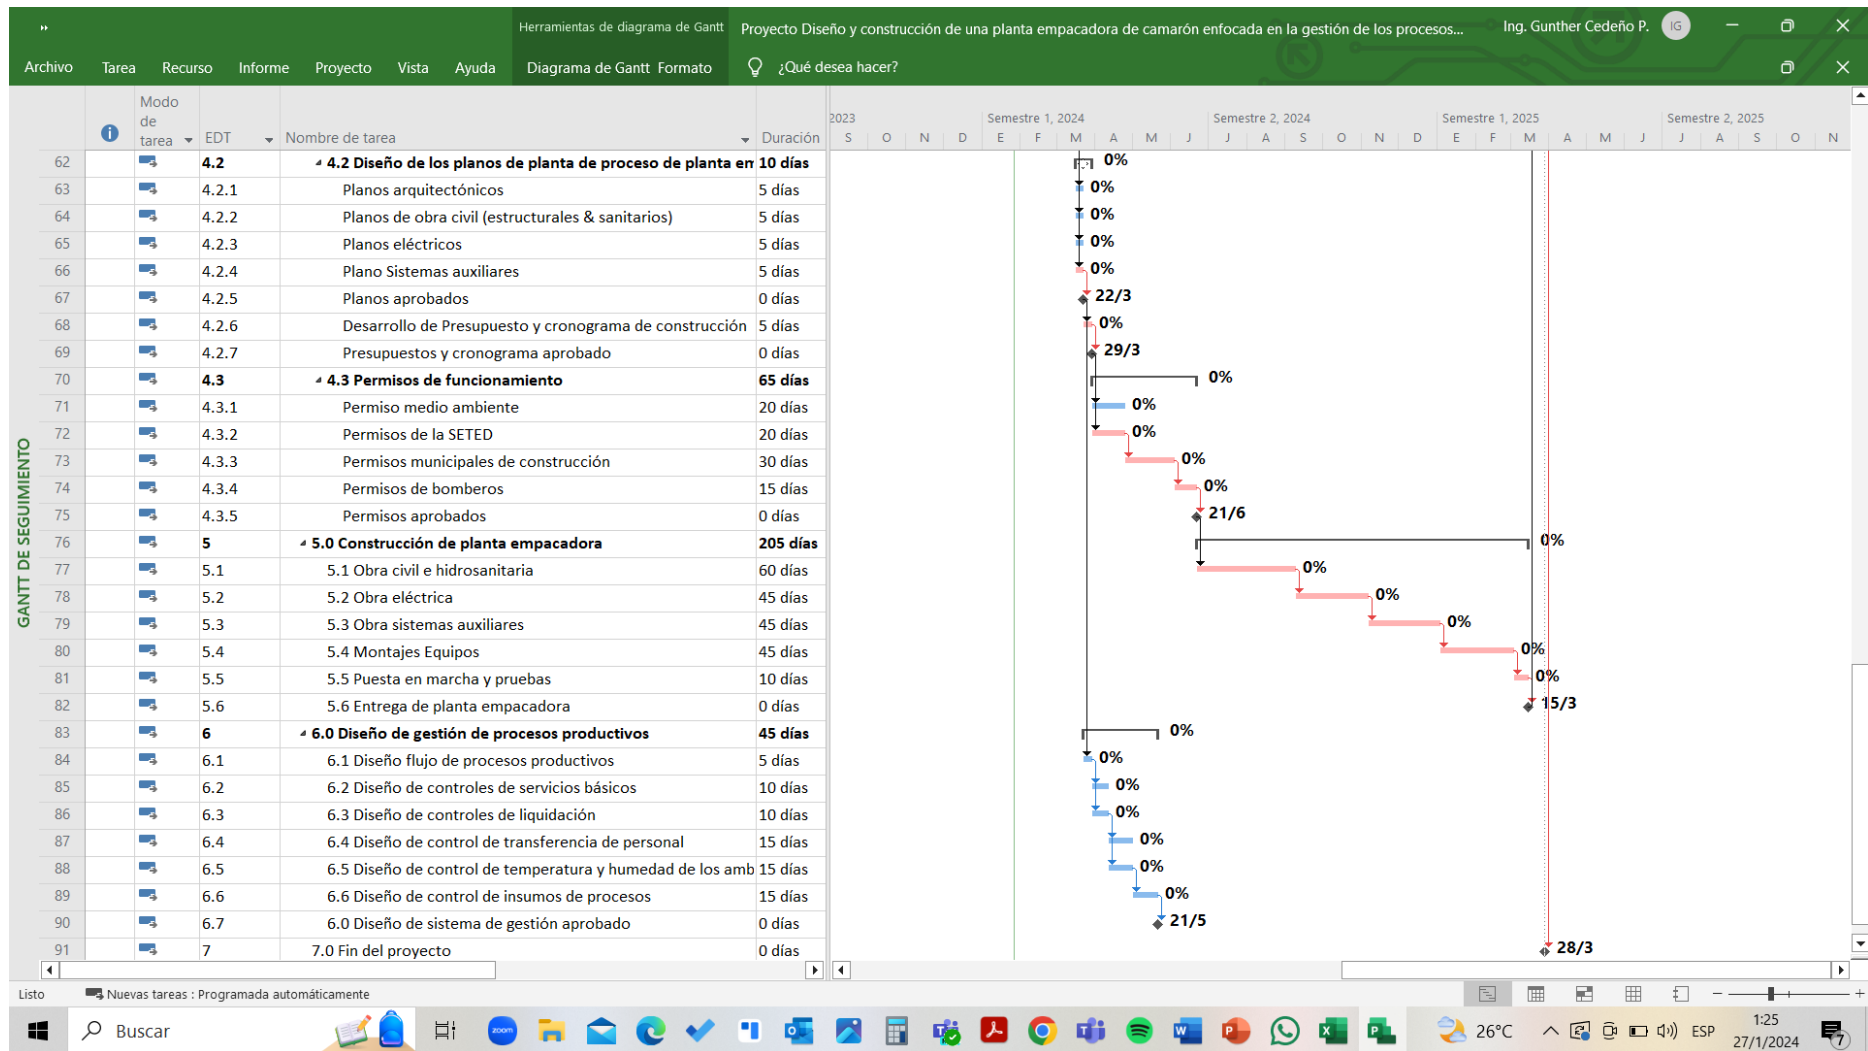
Herramientas de diagrama de Gantt   Proyecto Diseño y construcción de una planta empacadora de camarón enfocada en la gestión de los procesos...   Ing. Gunther Cedeño P.   IG

Archivo   Tarea   Recurso   Informe   Proyecto   Vista   Ayuda   Diagrama de Gantt   Formato   ¿Qué desea hacer?

| | Modo de tarea | EDT | Nombre de tarea | Duración |
|---|---|---|---|---|
| 62 | | 4.2 | 4.2 Diseño de los planos de planta de proceso de planta en | 10 días |
| 63 | | 4.2.1 | Planos arquitectónicos | 5 días |
| 64 | | 4.2.2 | Planos de obra civil (estructurales & sanitarios) | 5 días |
| 65 | | 4.2.3 | Planos eléctricos | 5 días |
| 66 | | 4.2.4 | Plano Sistemas auxiliares | 5 días |
| 67 | | 4.2.5 | Planos aprobados | 0 días |
| 68 | | 4.2.6 | Desarrollo de Presupuesto y cronograma de construcción | 5 días |
| 69 | | 4.2.7 | Presupuestos y cronograma aprobado | 0 días |
| 70 | | 4.3 | 4.3 Permisos de funcionamiento | 65 días |
| 71 | | 4.3.1 | Permiso medio ambiente | 20 días |
| 72 | | 4.3.2 | Permisos de la SETED | 20 días |
| 73 | | 4.3.3 | Permisos municipales de construcción | 30 días |
| 74 | | 4.3.4 | Permisos de bomberos | 15 días |
| 75 | | 4.3.5 | Permisos aprobados | 0 días |
| 76 | | 5 | 5.0 Construcción de planta empacadora | 205 días |
| 77 | | 5.1 | 5.1 Obra civil e hidrosanitaria | 60 días |
| 78 | | 5.2 | 5.2 Obra eléctrica | 45 días |
| 79 | | 5.3 | 5.3 Obra sistemas auxiliares | 45 días |
| 80 | | 5.4 | 5.4 Montajes Equipos | 45 días |
| 81 | | 5.5 | 5.5 Puesta en marcha y pruebas | 10 días |
| 82 | | 5.6 | 5.6 Entrega de planta empacadora | 0 días |
| 83 | | 6 | 6.0 Diseño de gestión de procesos productivos | 45 días |
| 84 | | 6.1 | 6.1 Diseño flujo de procesos productivos | 5 días |
| 85 | | 6.2 | 6.2 Diseño de controles de servicios básicos | 10 días |
| 86 | | 6.3 | 6.3 Diseño de controles de liquidación | 10 días |
| 87 | | 6.4 | 6.4 Diseño de control de transferencia de personal | 15 días |
| 88 | | 6.5 | 6.5 Diseño de control de temperatura y humedad de los amb | 15 días |
| 89 | | 6.6 | 6.6 Diseño de control de insumos de procesos | 15 días |
| 90 | | 6.7 | 6.0 Diseño de sistema de gestión aprobado | 0 días |
| 91 | | 7 | 7.0 Fin del proyecto | 0 días |

GANTT DE SEGUIMIENTO

2023   Semestre 1, 2024   Semestre 2, 2024   Semestre 1, 2025   Semestre 2, 2025
S O N D E F M A M J J A S O N D E F M A M J J A S O N

0%  0%  0%  0%  0%  22/3  0%  29/3  0%  0%  0%  0%  0%  21/6  0%  0%  0%  0%  0%  0%  15/3  0%  0%  0%  0%  0%  0%  0%  21/5  28/3

Listo   Nuevas tareas : Programada automáticamente

Buscar   26°C   ESP   1:25   27/1/2024   7